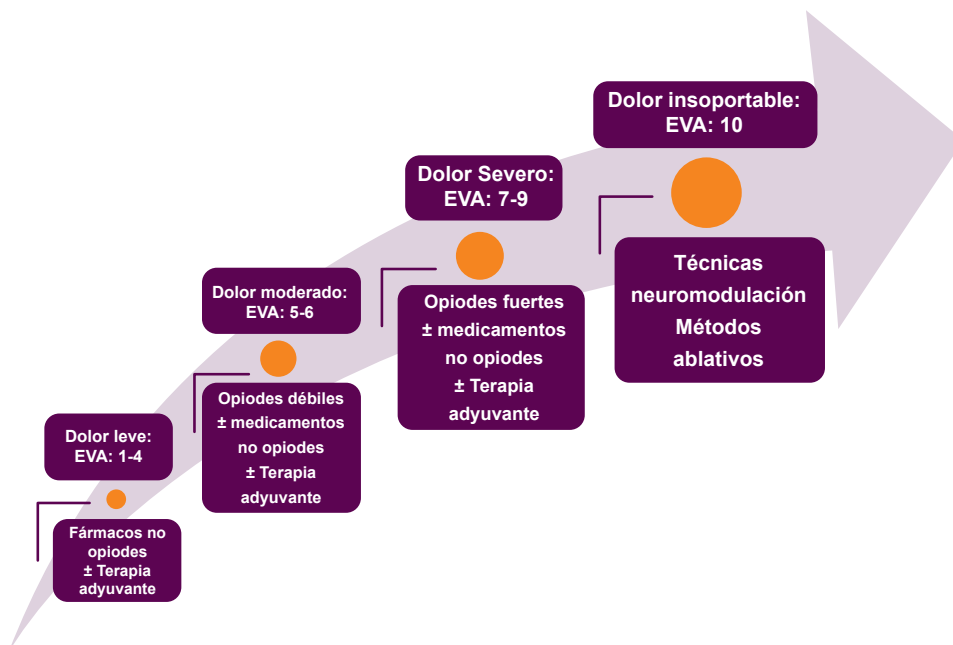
Dolor insoportable: EVA: 10

Técnicas neuromodulación Métodos ablativos

Dolor Severo: EVA: 7-9

Opiodes fuertes ± medicamentos no opiodes ± Terapia adyuvante

Dolor moderado: EVA: 5-6

Opiodes débiles ± medicamentos no opiodes ± Terapia adyuvante

Dolor leve: EVA: 1-4

Fármacos no opiodes ± Terapia adyuvante